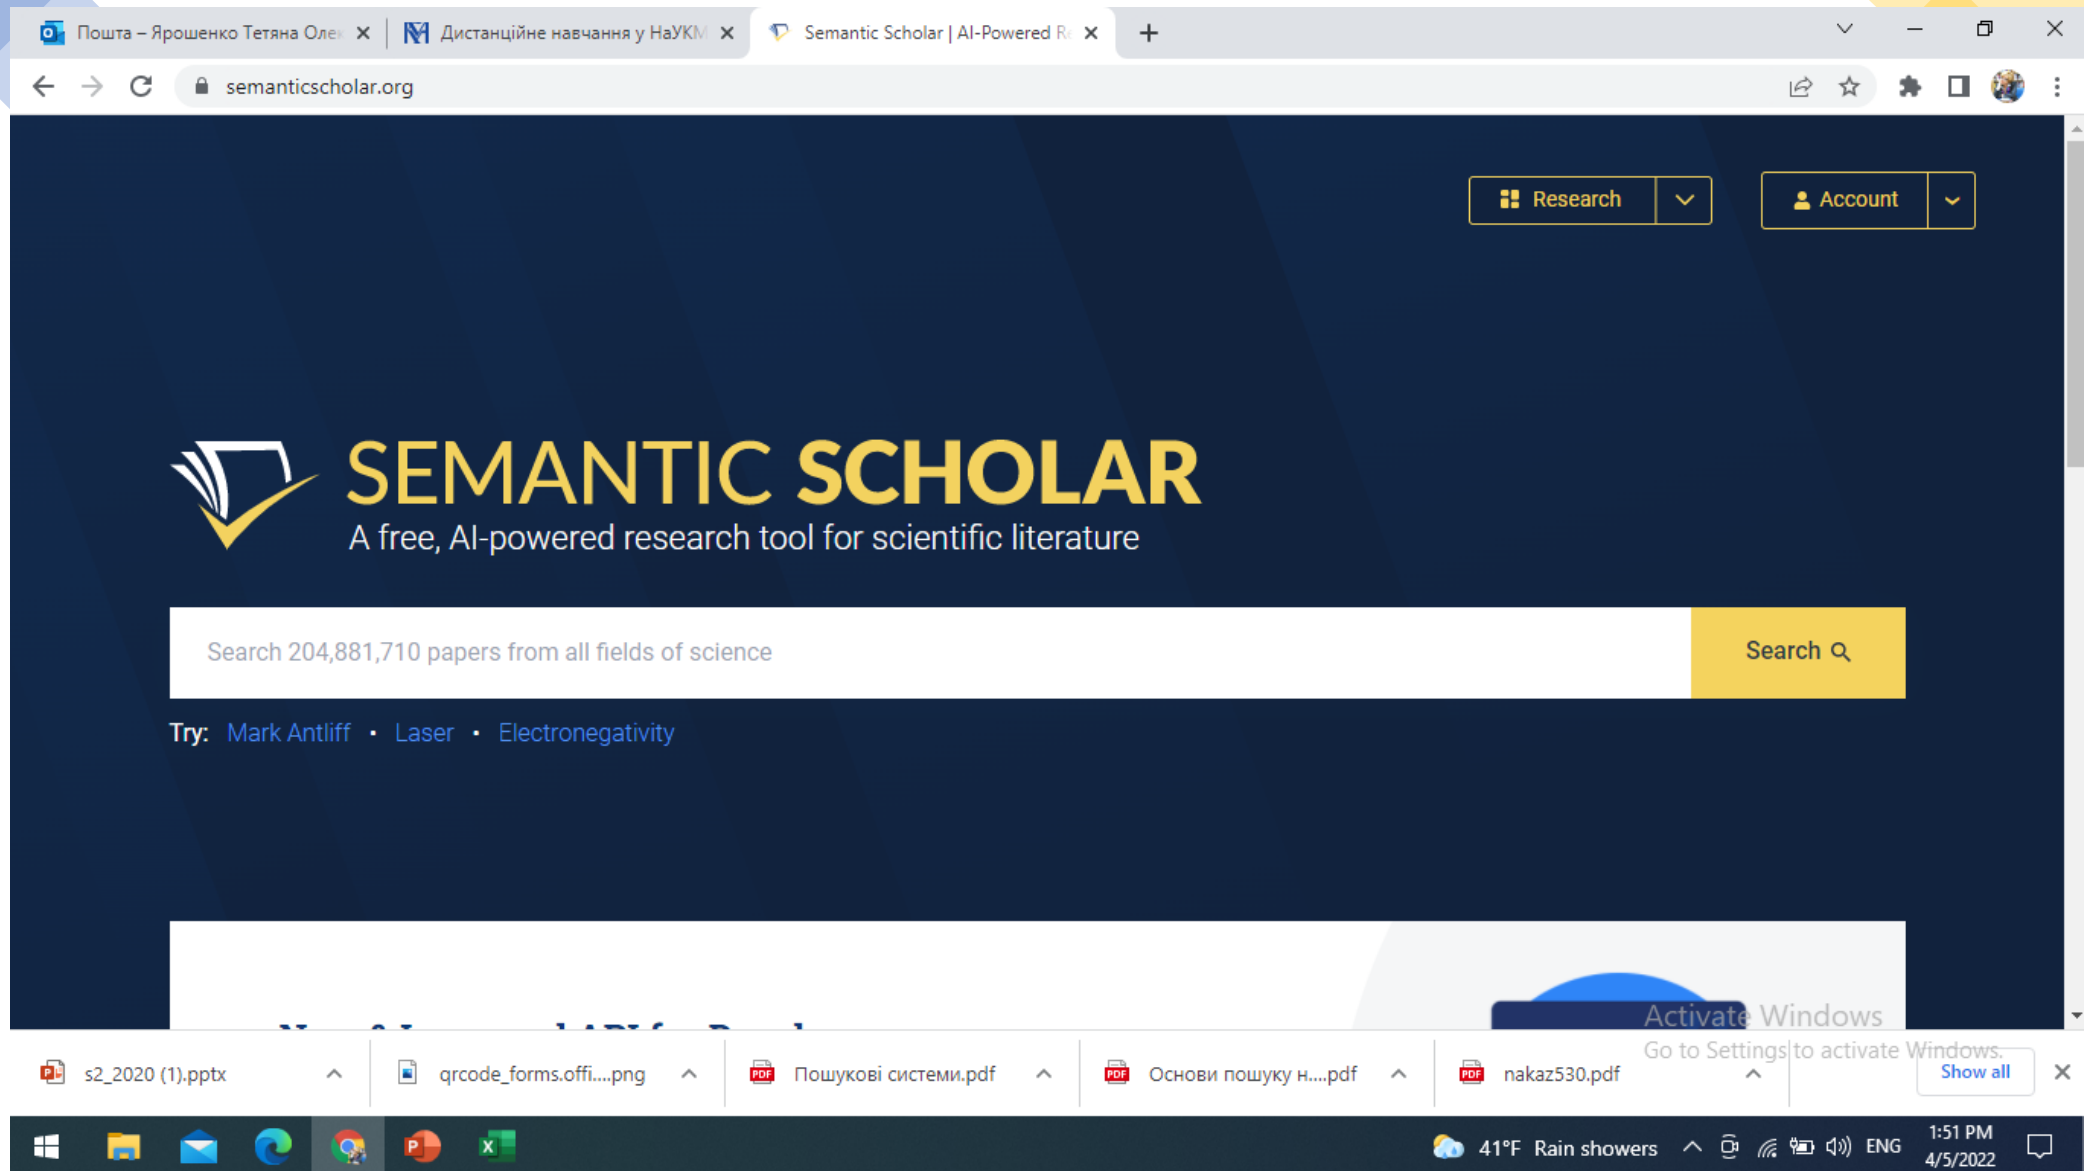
Пошта – Ярошенко Тетяна Оле
Дистанційне навчання у НаУКМ
Semantic Scholar | AI-Powered R

semanticscholar.org

Research
Account

SEMANTIC SCHOLAR
A free, AI-powered research tool for scientific literature

Search 204,881,710 papers from all fields of science
Search

Try: Mark Antliff • Laser • Electronegativity

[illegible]

Activate Windows
Go to Settings to activate Windows.

s2_2020 (1).pptx
qrcode_forms.offi....png
Пошукові системи.pdf
Основи пошуку н....pdf
nakaz530.pdf
Show all

41°F Rain showers
ENG
1:51 PM
4/5/2022